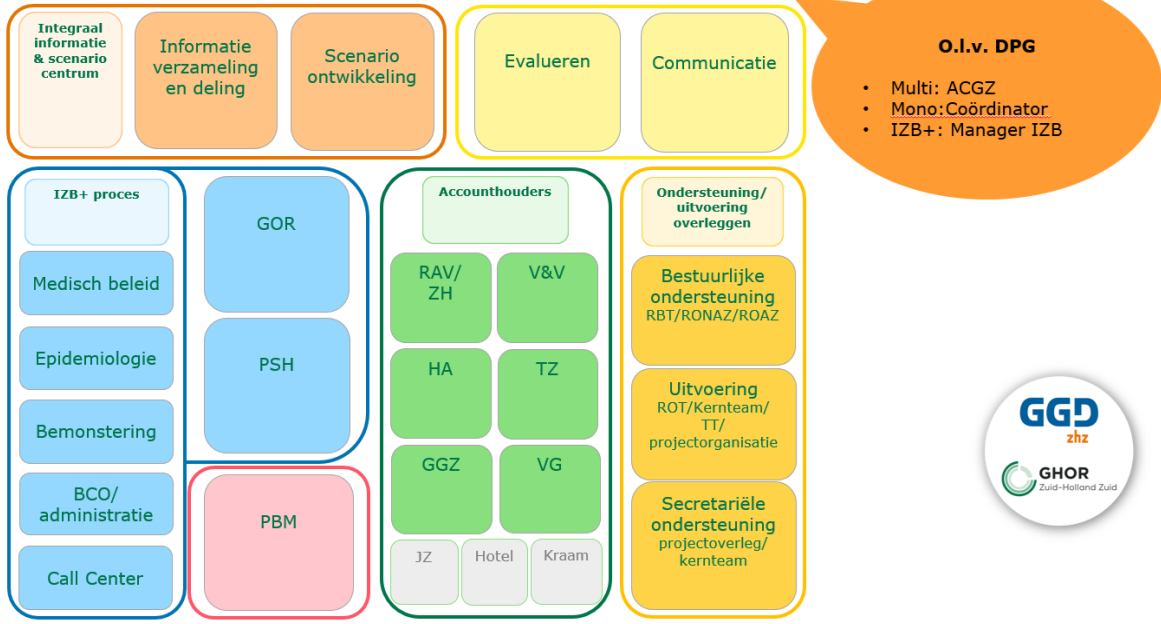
Integraal informatie & scenario centrum

Informatie verzameling en deling

Scenario ontwikkeling

Evalueren

Communicatie

O.l.v. DPG

• Multi: ACGZ
• Mono:Coördinator
• IZB+: Manager IZB

IZB+ proces

Medisch beleid

Epidemiologie

Bemonstering

BCO/ administratie

Call Center

GOR

PSH

PBM

Accounthouders

RAV/ ZH

V&V

HA

TZ

GGZ

VG

JZ

Hotel

Kraam

Ondersteuning/ uitvoering overleggen

Bestuurlijke ondersteuning RBT/RONAZ/ROAZ

Uitvoering ROT/Kernteam/ TT/ projectorganisatie

Secretariële ondersteuning projectoverleg/ kernteam

GGD zhz

GHOR Zuid-Holland Zuid